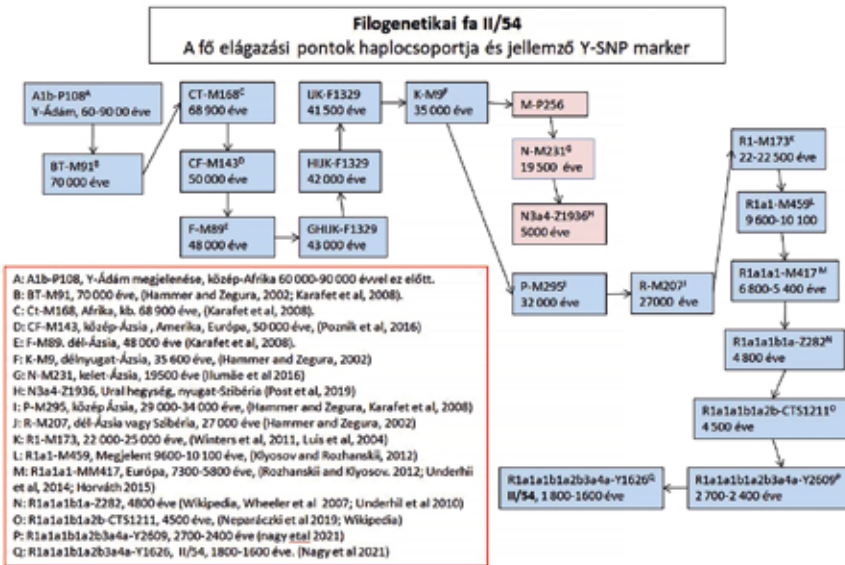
Filogenetikai fa II/54
A fő elágazási pontok haplocsoportja és jellemző Y-SNP marker

A1b-P108$^A$
Y-Ádám, 60-90 00 éve

BT-M91$^B$
70 000 éve

CT-M168$^C$
68 900 éve

CF-M143$^D$
50 000 éve

F-M89$^E$
48 000 éve

GHIJK-F1329
43 000 éve

HIJK-F1329
42 000 éve

IJK-F1329
41 500 éve

K-M9$^F$
35 000 éve

M-P256

N-M231$^G$
19 500 éve

N3a4-Z1936$^H$
5000 éve

P-M295$^I$
32 000 éve

R-M207$^J$
27000 éve

R1-M173$^K$
22-22 500 éve

R1a1-M459$^L$
9 600-10 100

R1a1a1-M417$^M$
6 800-5 400 éve

R1a1a1b1a-Z282$^N$
4 800 éve

R1a1a1b1a2b-CTS1211$^O$
4 500 éve

R1a1a1b1a2b3a4a-Y2609$^P$
2 700-2 400 éve

R1a1a1b1a2b3a4a-Y1626$^Q$
II/54, 1 800-1600 éve

A: A1b-P108, Y-Ádám megjelenése, közép-Afrika 60 000-90 000 évvel ez előtt.
B: BT-M91, 70 000 éve, (Hammer and Zegura, 2002; Karafet et al, 2008).
C: Ct-M168, Afrika, kb. 68 900 éve, (Karafet et al, 2008).
D: CF-M143, közép-Ázsia, Amerika, Európa, 50 000 éve, (Poznik et al, 2016)
E: F-M89, dél-Ázsia, 48 000 éve (Karafet et al, 2008).
F: K-M9, délnyugat-Ázsia, 35 600 éve, (Hammer and Zegura, 2002)
G: N-M231, kelet-Ázsia, 19500 éve (Ilumäe et al 2016)
H: N3a4-Z1936, Ural hegység, nyugat-Szibéria (Post et al, 2019)
I: P-M295, közép Ázsia, 29 000-34 000 éve, (Hammer and Zegura, Karafet et al, 2008)
J: R-M207, dél-Ázsia vagy Szibéria, 27 000 éve (Hammer and Zegura, 2002)
K: R1-M173, 22 000-25 000 éve, (Winters et al, 2011, Luis et al, 2004)
L: R1a1-M459, Megjelent 9600-10 100 éve, (Klyosov and Rozhanskii, 2012)
M: R1a1a1-MM417, Európa, 7300-5800 éve, (Rozhanskii and Klyosov. 2012; Underhil et al, 2014; Horváth 2015)
N: R1a1a1b1a-Z282, 4800 éve (Wikipedia, Wheeler et al 2007; Underhil et al 2010)
O: R1a1a1b1a2b-CTS1211, 4500 éve, (Neparáczki et al 2019; Wikipedia)
P: R1a1a1b1a2b3a4a-Y2609, 2700-2400 éve (nagy etal 2021)
Q: R1a1a1b1a2b3a4a-Y1626, II/54, 1800-1600 éve. (Nagy et al 2021)